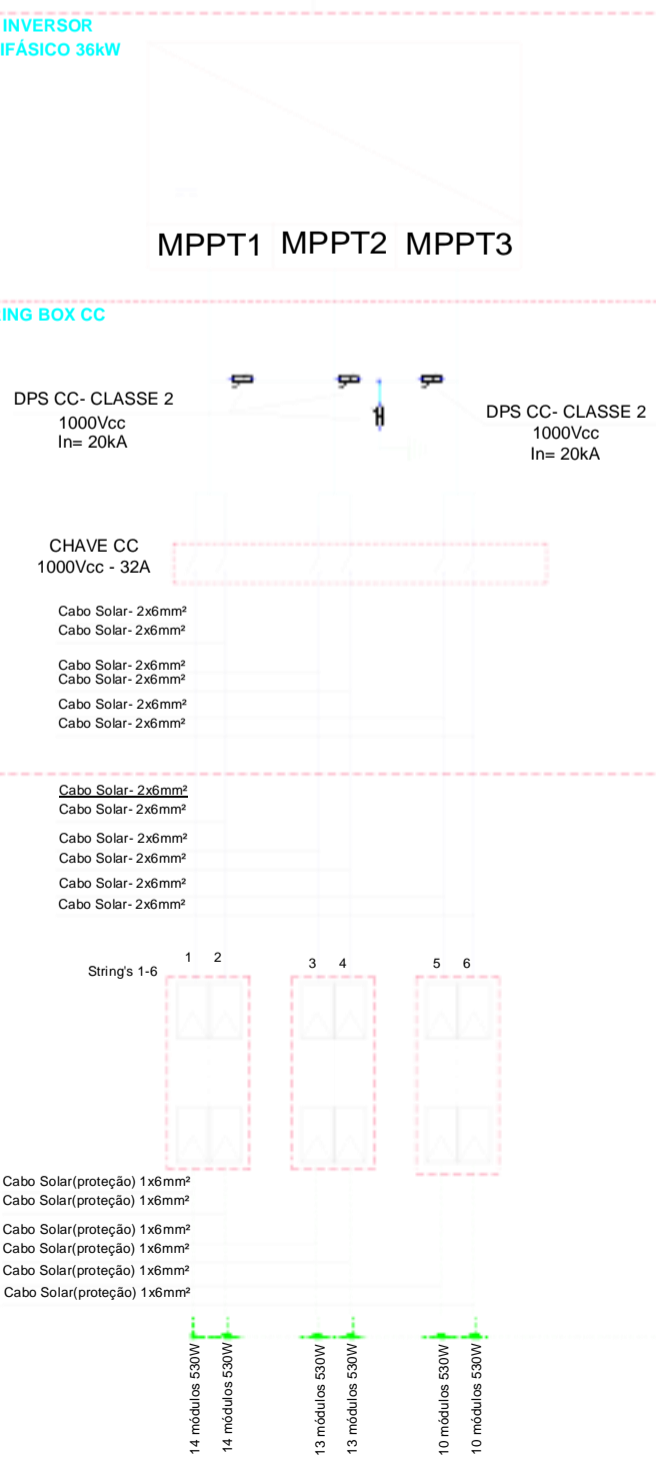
INVERSOR
IFÁSICO 36kW

MPPT1 MPPT2 MPPT3

ING BOX CC

DPS CC- CLASSE 2
1000Vcc
In= 20kA

DPS CC- CLASSE 2
1000Vcc
In= 20kA

CHAVE CC
1000Vcc - 32A

Cabo Solar- 2x6mm²
Cabo Solar- 2x6mm²
Cabo Solar- 2x6mm²
Cabo Solar- 2x6mm²
Cabo Solar- 2x6mm²
Cabo Solar- 2x6mm²

Cabo Solar- 2x6mm²
Cabo Solar- 2x6mm²
Cabo Solar- 2x6mm²
Cabo Solar- 2x6mm²
Cabo Solar- 2x6mm²
Cabo Solar- 2x6mm²

String's 1-6
1 2
3 4
5 6

Cabo Solar(proteção) 1x6mm²
Cabo Solar(proteção) 1x6mm²
Cabo Solar(proteção) 1x6mm²
Cabo Solar(proteção) 1x6mm²
Cabo Solar(proteção) 1x6mm²
Cabo Solar(proteção) 1x6mm²

14 módulos 530W
14 módulos 530W
13 módulos 530W
13 módulos 530W
10 módulos 530W
10 módulos 530W